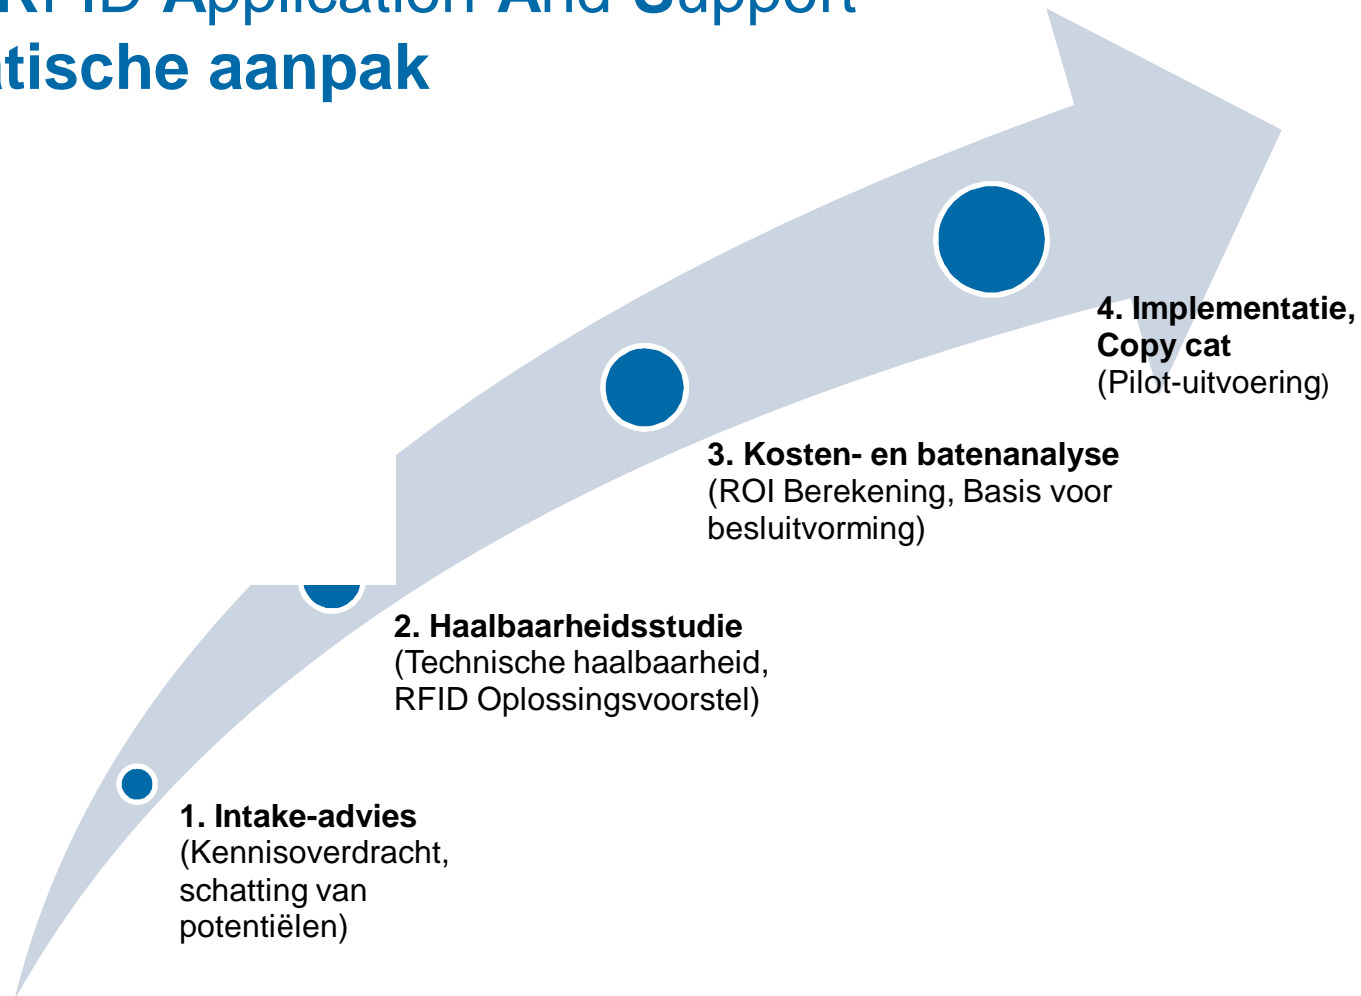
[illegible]FID Application And Support
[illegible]tische aanpak

4. Implementatie, Copy cat
(Pilot-uitvoering)

3. Kosten- en batenanalyse
(ROI Berekening, Basis voor besluitvorming)

2. Haalbaarheidsstudie
(Technische haalbaarheid, RFID Oplossingsvoorstel)

1. Intake-advies
(Kennisoverdracht, schatting van potentiëlen)